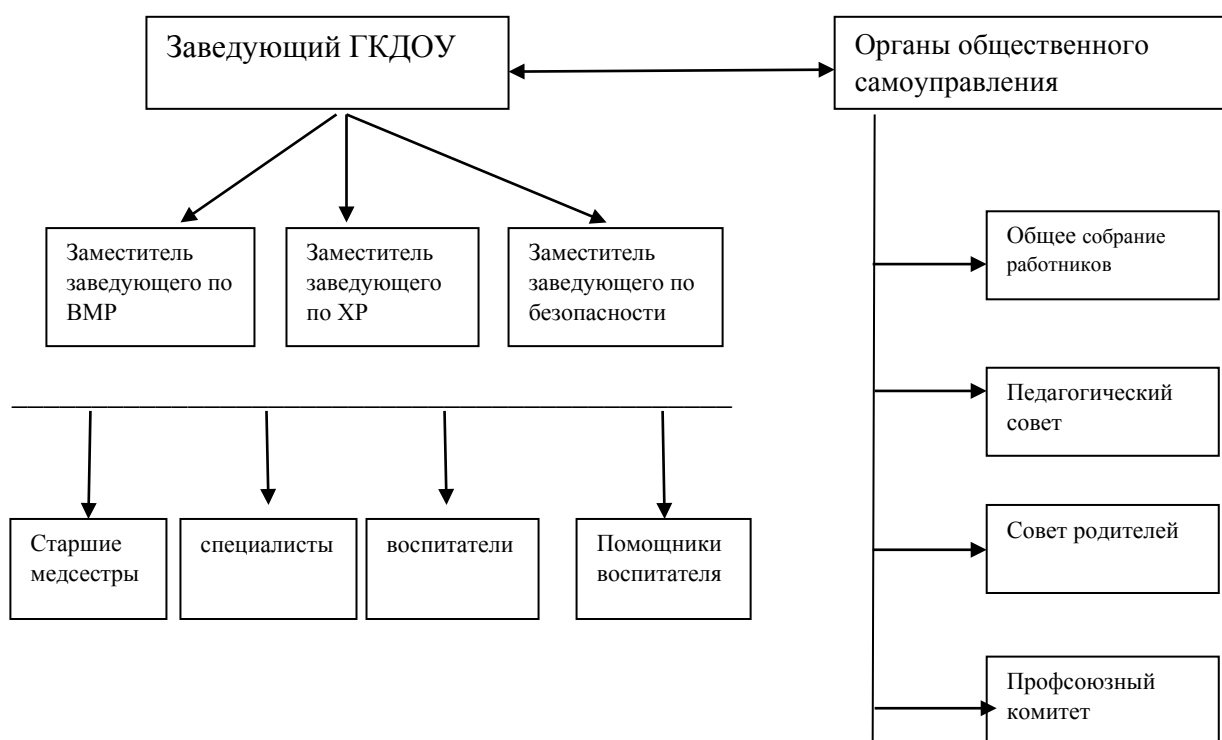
Заведующий ГКДОУ

Органы общественного самоуправления

Заместитель заведующего по ВМР

Заместитель заведующего по ХР

Заместитель заведующего по безопасности

Старшие медсестры

специалисты

воспитатели

Помощники воспитателя

Общее собрание работников

Педагогический совет

Совет родителей

Профсоюзный комитет